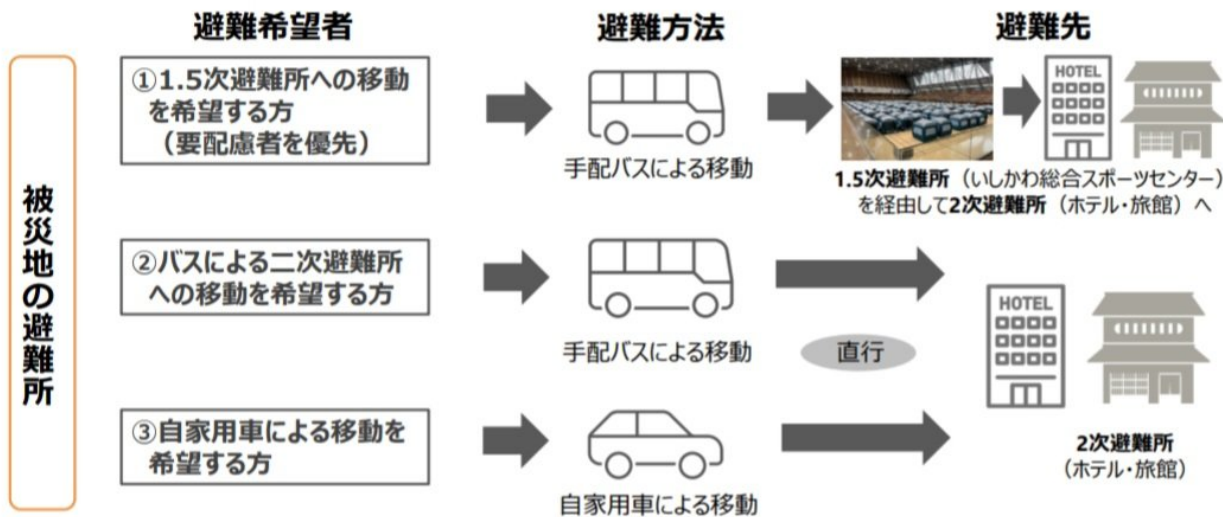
被災地の避難所

避難希望者

避難方法

避難先

①1.5次避難所への移動を希望する方
（要配慮者を優先）

手配バスによる移動

HOTEL

1.5次避難所（いしかわ総合スポーツセンター）を経由して2次避難所（ホテル・旅館）へ

②バスによる二次避難所への移動を希望する方

手配バスによる移動

直行

HOTEL

③自家用車による移動を希望する方

自家用車による移動

2次避難所
（ホテル・旅館）